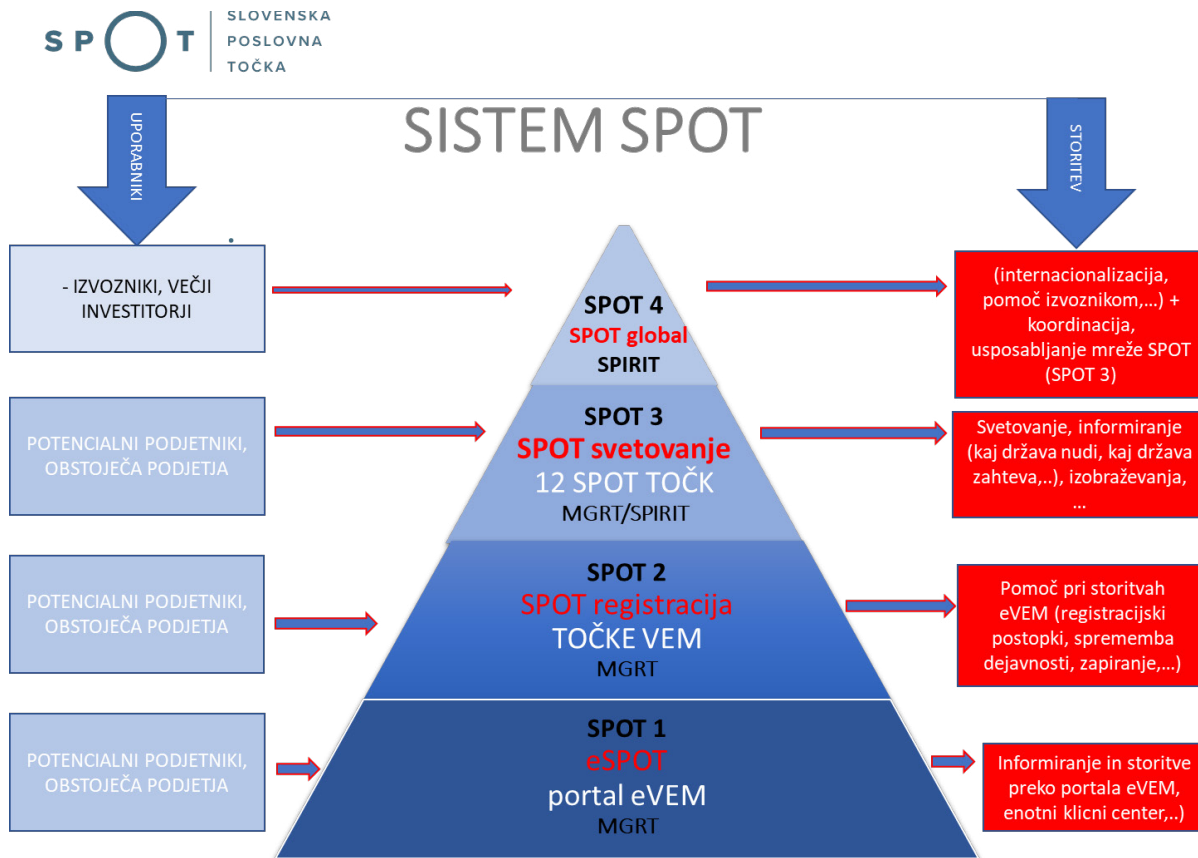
SPOT SLOVENSKA POSLOVNA TOČKA

SISTEM SPOT

UPORABNIKI

STORITEV

- IZVOZNIKI, VEČJI INVESTITORJI

SPOT 4
SPOT global
SPIRIT

(internacionalizacija, pomoč izvoznikom,...) + koordinacija, usposabljanje mreže SPOT (SPOT 3)

POTENCIALNI PODJETNIKI, OBSTOJEČA PODJETJA

SPOT 3
SPOT svetovanje
12 SPOT TOČK
MGRT/SPIRIT

Svetovanje, informiranje (kaj država nudi, kaj država zahteva,..), izobraževanja, ...

POTENCIALNI PODJETNIKI, OBSTOJEČA PODJETJA

SPOT 2
SPOT registracija
TOČKE VEM
MGRT

Pomoč pri storitvah eVEM (registracijski postopki, sprememba dejavnosti, zapiranje,...)

POTENCIALNI PODJETNIKI, OBSTOJEČA PODJETJA

SPOT 1
eSPOT
portal eVEM
MGRT

Informiranje in storitve preko portala eVEM, enotni klicni center,..)